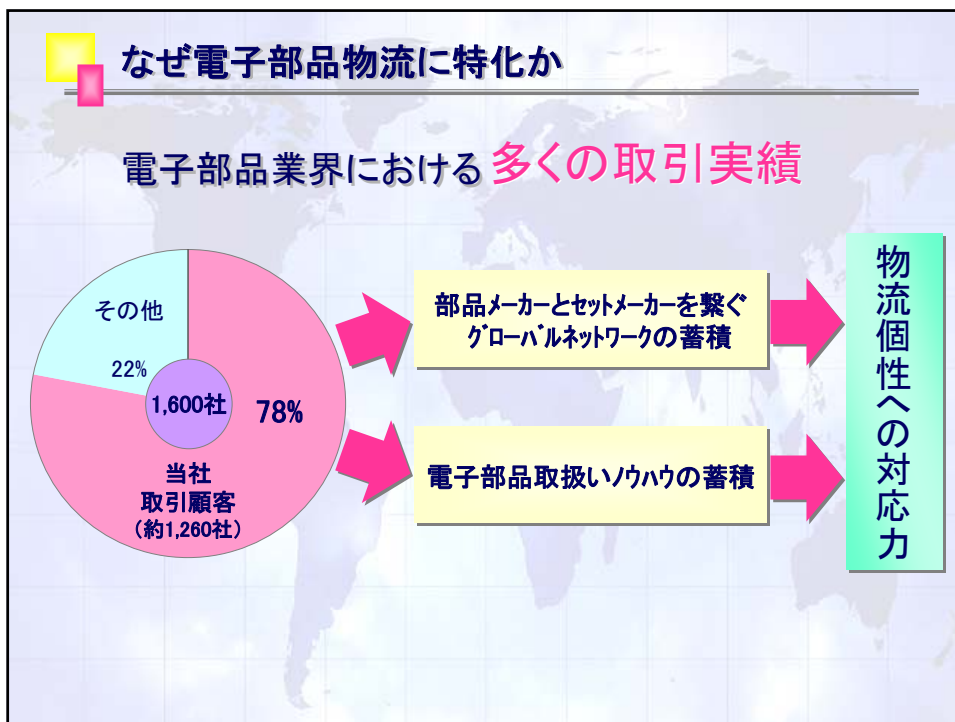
なぜ電子部品物流に特化か

電子部品業界における 多くの取引実績

その他

22%

1,600社

78%

当社
取引顧客
（約1,260社）

部品メーカーとセットメーカーを繋ぐ
グローバルネットワークの蓄積

電子部品取扱いノウハウの蓄積

物流個性への対応力